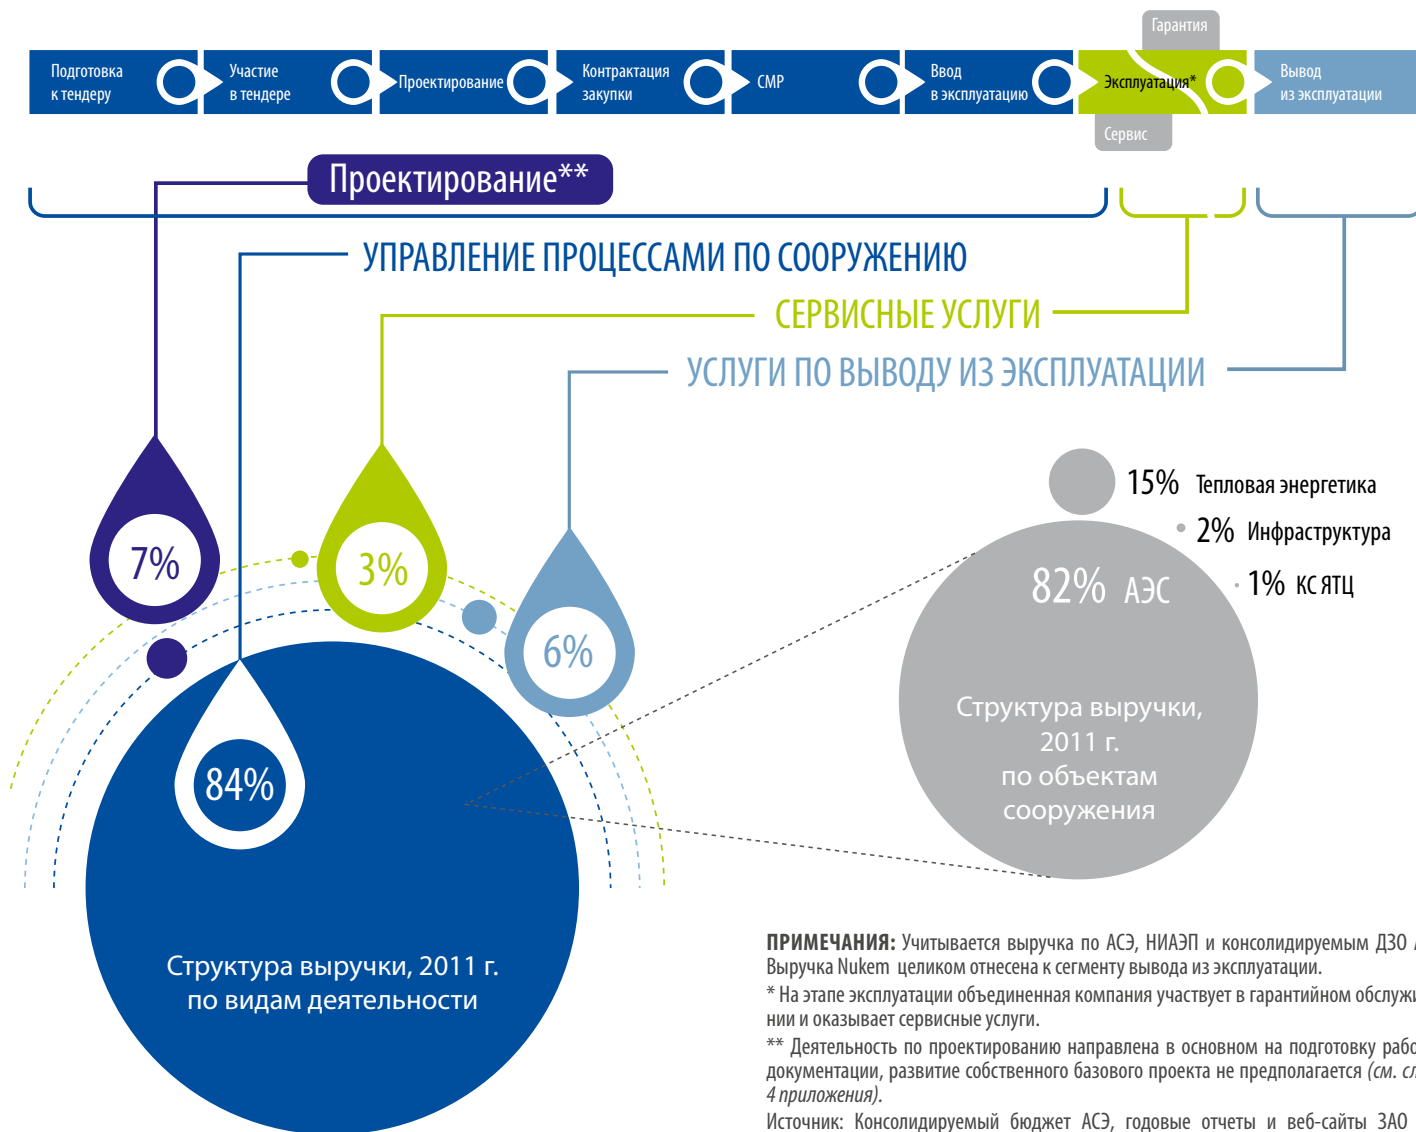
Гарантия

Подготовка к тендеру

Участие в тендере

Проектирование

Контрактация закупки

СМР

Ввод в эксплуатацию

Эксплуатация*

Вывод из эксплуатации

Сервис

Проектирование**

УПРАВЛЕНИЕ ПРОЦЕССАМИ ПО СООРУЖЕНИЮ

СЕРВИСНЫЕ УСЛУГИ

УСЛУГИ ПО ВЫВОДУ ИЗ ЭКСПЛУАТАЦИИ

15% Тепловая энергетика

2% Инфраструктура

1% КС ЯТЦ

82% АЭС

Структура выручки, 2011 г. по объектам сооружения

7%

3%

6%

84%

Структура выручки, 2011 г. по видам деятельности

**ПРИМЕЧАНИЯ:** Учитывается выручка по АСЭ, НИАЭП и консолидируемым ДЗО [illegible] Выручка Nukem целиком отнесена к сегменту вывода из эксплуатации.

* На этапе эксплуатации объединенная компания участвует в гарантийном обслужи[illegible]нии и оказывает сервисные услуги.

** Деятельность по проектированию направлена в основном на подготовку рабо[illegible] документации, развитие собственного базового проекта не предполагается *(см. сл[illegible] 4 приложения)*.

Источник: Консолидируемый бюджет АСЭ, годовые отчеты и веб-сайты ЗАО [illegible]